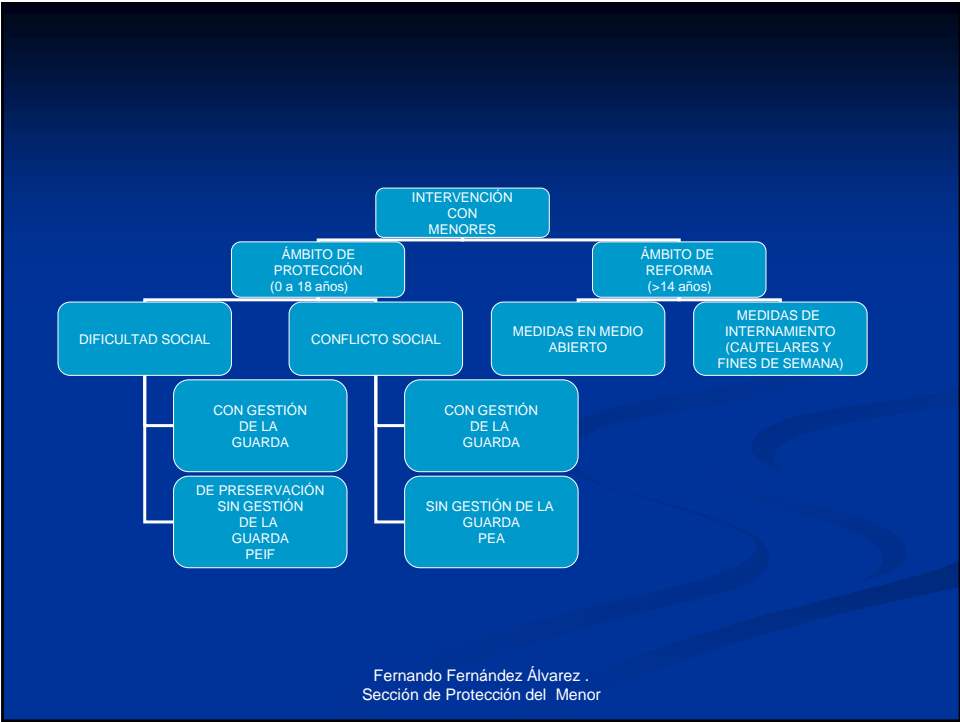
INTERVENCIÓN CON MENORES

ÁMBITO DE PROTECCIÓN (0 a 18 años)

ÁMBITO DE REFORMA (>14 años)

DIFICULTAD SOCIAL

CONFLICTO SOCIAL

MEDIDAS EN MEDIO ABIERTO

MEDIDAS DE INTERNAMIENTO (CAUTELARES Y FINES DE SEMANA)

CON GESTIÓN DE LA GUARDA

DE PRESERVACIÓN SIN GESTIÓN DE LA GUARDA PEIF

CON GESTIÓN DE LA GUARDA

SIN GESTIÓN DE LA GUARDA PEA

Fernando Fernández Álvarez .
Sección de Protección del Menor